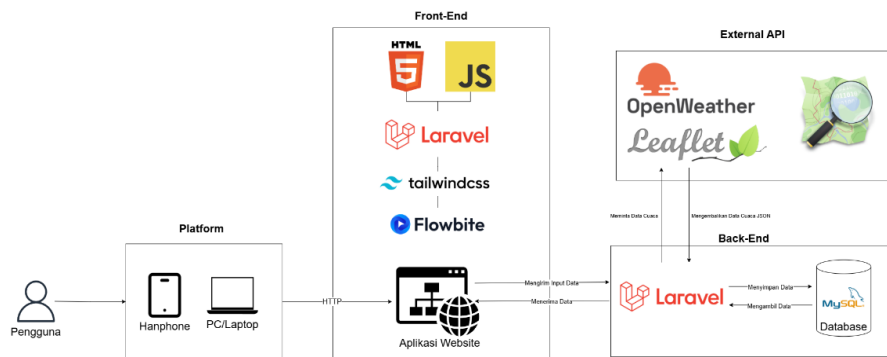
Front-End

HTML 5

JS

Laravel

tailwindcss

Flowbite

External API

OpenWeather

Leaflet

Platform

Pengguna

Hanphone

PC/Laptop

HTTP

Aplikasi Website

Mengirim Input Data

Menerima Data

Meminta Data Cuaca

Mengembalikan Data Cuaca JSON

Back-End

Laravel

Menyimpan Data

Mengambil Data

MySQL

Database